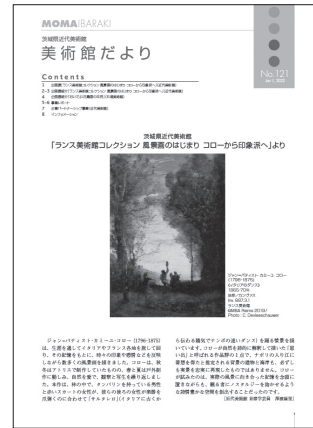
MOMA IBARAKI

茨城県近代美術館

美術館だより

Contents

1 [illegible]
2-3 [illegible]
4 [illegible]
5-6 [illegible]
7 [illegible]
8 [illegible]

No.121
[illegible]

茨城県近代美術館
「ランス美術館コレクション 風景画のはじまり コローから印象派へ」より

ジャン=バティスト・カミーユ・コロー
(1796-1875)
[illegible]
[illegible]
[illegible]
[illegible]
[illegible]
ランス美術館
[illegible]
Photo : C. Devleeschauwer

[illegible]

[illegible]